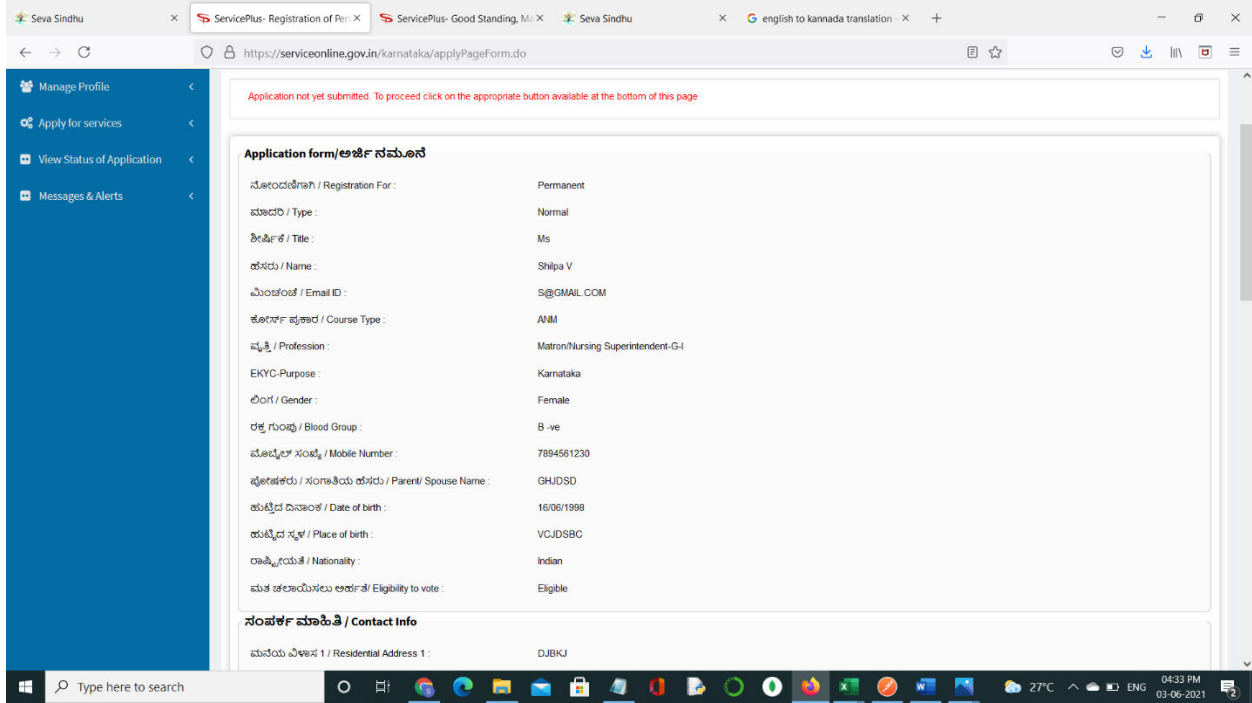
Seva Sindhu ×
ServicePlus- Registration of Per ×
ServicePlus- Good Standing, M ×
Seva Sindhu ×
english to kannada translation ×

https://serviceonline.gov.in/karnataka/applyPageForm.do

Manage Profile
Apply for services
View Status of Application
Messages & Alerts

Application not yet submitted. To proceed click on the appropriate button available at the bottom of this page

Application form/ಅರ್ಜಿ ನಮೂನೆ

| | |
|---|---|
| ನೋಂದಣಿಗಾಗಿ / Registration For : | Permanent |
| ಮಾದರಿ / Type : | Normal |
| ಶೀರ್ಷಿಕೆ / Title : | Ms |
| ಹೆಸರು / Name : | Shilpa V |
| ಮಿಂಚಂಚೆ / Email ID : | S@GMAIL.COM |
| ಕೋರ್ಸ್ ಪ್ರಕಾರ / Course Type : | ANM |
| ವೃತ್ತಿ / Profession : | Matron/Nursing Superintendent-G-I |
| EKYC-Purpose : | Karnataka |
| ಲಿಂಗ / Gender : | Female |
| ರಕ್ತ ಗುಂಪು / Blood Group : | B -ve |
| ಮೊಬೈಲ್ ಸಂಖ್ಯೆ / Mobile Number : | 7894561230 |
| ಪೋಷಕರು / ಸಂಗಾತಿಯ ಹೆಸರು / Parent/ Spouse Name : | GHJDSD |
| ಹುಟ್ಟಿದ ದಿನಾಂಕ / Date of birth : | 16/06/1998 |
| ಹುಟ್ಟಿದ ಸ್ಥಳ / Place of birth : | VCJDSBC |
| ರಾಷ್ಟ್ರೀಯತೆ / Nationality : | Indian |
| ಮತ ಚಲಾಯಿಸಲು ಅರ್ಹತೆ/ Eligibility to vote : | Eligible |

ಸಂಪರ್ಕ ಮಾಹಿತಿ / Contact Info

| | |
|---|---|
| ಮನೆಯ ವಿಳಾಸ 1 / Residential Address 1 : | DJBKJ |

Type here to search
27°C ENG 04:33 PM 03-06-2021